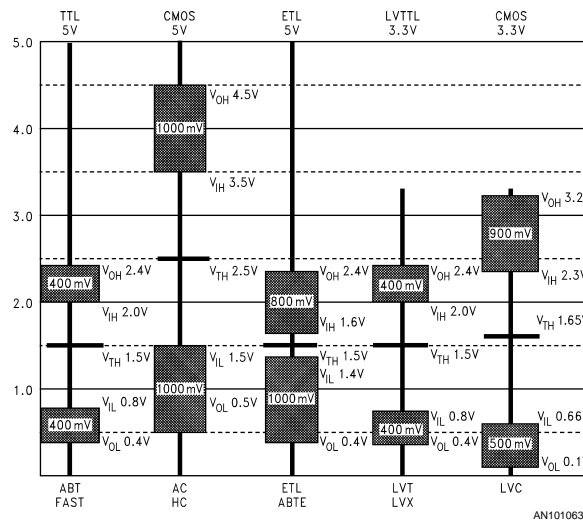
TTL 5V

CMOS 5V

ETL 5V

LVTTL 3.3V

CMOS 3.3V

5.0

4.0

3.0

2.0

1.0

$V_{OH}$ 4.5V
1000 mV
$V_{IH}$ 3.5V

$V_{OH}$ 3.2
900 mV
$V_{IH}$ 2.3V

400 mV $V_{OH}$ 2.4V
$V_{IH}$ 2.0V

$V_{TH}$ 2.5V

800 mV $V_{OH}$ 2.4V
$V_{IH}$ 1.6V

400 mV $V_{OH}$ 2.4V
$V_{IH}$ 2.0V

$V_{TH}$ 1.65V

$V_{TH}$ 1.5V

$V_{IL}$ 1.5V
1000 mV
$V_{OL}$ 0.5V

$V_{TH}$ 1.5V
$V_{IL}$ 1.4V
1000 mV
$V_{OL}$ 0.4V

$V_{TH}$ 1.5V

$V_{IL}$ 0.8V
400 mV
$V_{OL}$ 0.4V

400 mV $V_{IL}$ 0.8V
$V_{OL}$ 0.4V

$V_{IL}$ 0.66
500 mV
$V_{OL}$ 0.1

ABT FAST

AC HC

ETL ABTE

LVT LVX

LVC

AN101063